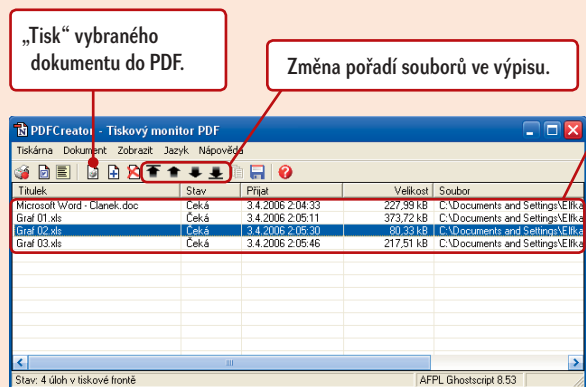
„Tisk“ vybraného dokumentu do PDF.

Změna pořadí souborů ve výpisu.

PDFCreator - Tiskový monitor PDF

Tiskárna Dokument Zobrazit Jazyk Nápověda

| Titulek | Stav | Přijat | Velikost | Soubor |
|---|---|---|---|---|
| Microsoft Word - Clanek.doc | Čeká | 3.4.2006 2:04:33 | 227,99 kB | C:\Documents and Settings\Elfk |
| Graf 01.xls | Čeká | 3.4.2006 2:05:11 | 373,72 kB | C:\Documents and Settings\Elfk |
| Graf 02.xls | Čeká | 3.4.2006 2:05:30 | 80,33 kB | C:\Documents and Settings\Elfk |
| Graf 03.xls | Čeká | 3.4.2006 2:05:46 | 217,51 kB | C:\Documents and Settings\Elfk |

Stav: 4 úloh v tiskové frontě

AFPL Ghostscript 8.53